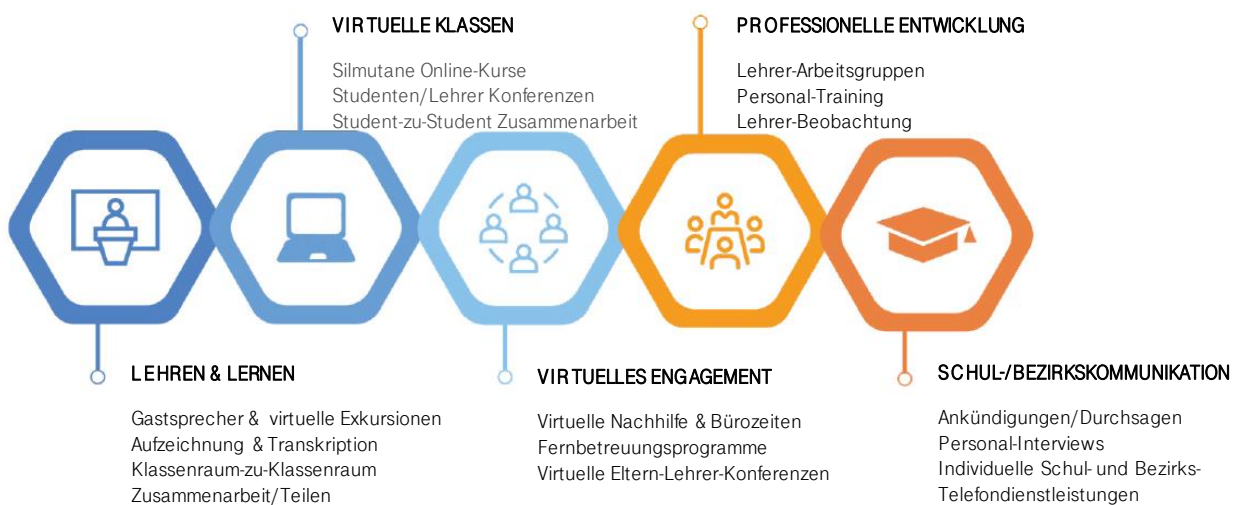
VIRTUELLE KLASSEN

Silmutane Online-Kurse
Studenten/Lehrer Konferenzen
Student-zu-Student Zusammenarbeit

PROFESSIONELLE ENTWICKLUNG

Lehrer-Arbeitsgruppen
Personal-Training
Lehrer-Beobachtung

LEHREN & LERNEN

Gastsprecher & virtuelle Exkursionen
Aufzeichnung & Transkription
Klassenraum-zu-Klassenraum
Zusammenarbeit/Teilen

VIRTUELLES ENGAGEMENT

Virtuelle Nachhilfe & Bürozeiten
Fernbetreuungsprogramme
Virtuelle Eltern-Lehrer-Konferenzen

SCHUL-/BEZIRKSKOMMUNIKATION

Ankündigungen/Durchsagen
Personal-Interviews
Individuelle Schul- und Bezirks-Telefondienstleistungen